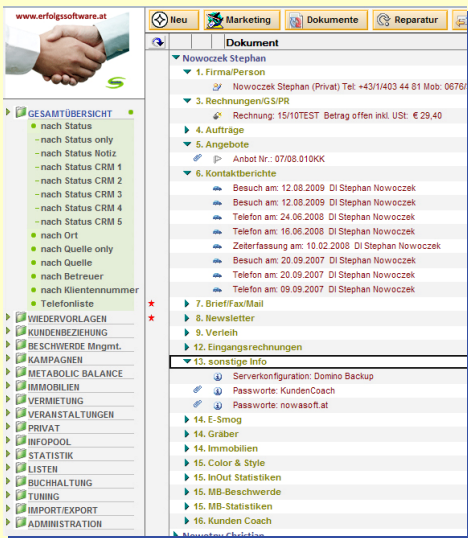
www.erfolgssoftware.at

Neu
Marketing
Dokumente
Reparatur

Dokument

GESAMTÜBERSICHT
nach Status
nach Status only
nach Status Notiz
nach Status CRM 1
nach Status CRM 2
nach Status CRM 3
nach Status CRM 4
nach Status CRM 5
nach Ort
nach Quelle only
nach Quelle
nach Betreuer
nach Klientennummer
Telefonliste
WIEDERVORLAGEN
KUNDENBEZIEHUNG
BESCHWERDE Mngmt.
KAMPAGNEN
METABOLIC BALANCE
IMMOBILIEN
VERMIETUNG
VERANSTALTUNGEN
PRIVAT
INFOPOOL
STATISTIK
LISTEN
BUCHHALTUNG
TUNING
IMPORT/EXPORT
ADMINISTRATION

Nowoczek Stephan
1. Firma/Person
Nowoczek Stephan (Privat) Tel: +43/1/403 44 81 Mob: 0676/
3. Rechnungen/GS/PR
Rechnung: 15/10TEST Betrag offen inkl. USt: € 29,40
4. Aufträge
5. Angebote
Anbot Nr.: 07/08.010KK
6. Kontaktberichte
Besuch am: 12.08.2009 DI Stephan Nowoczek
Besuch am: 12.08.2009 DI Stephan Nowoczek
Telefon am: 24.06.2008 DI Stephan Nowoczek
Telefon am: 16.06.2008 DI Stephan Nowoczek
Zeiterfassung am: 10.02.2008 DI Stephan Nowoczek
Besuch am: 20.09.2007 DI Stephan Nowoczek
Telefon am: 20.09.2007 DI Stephan Nowoczek
Telefon am: 09.09.2007 DI Stephan Nowoczek
7. Brief/Fax/Mail
8. Newsletter
9. Verleih
12. Eingangsrechnungen
13. sonstige Info
Serverkonfiguration: Domino Backup
Passworte: KundenCoach
Passworte: nowasoft.at
14. E-Smog
14. Gräber
14. Immobilien
15. Color & Style
15. InOut Statistiken
15. MB-Beschwerde
15. MB-Statistiken
16. Kunden Coach
Nowotny Christian